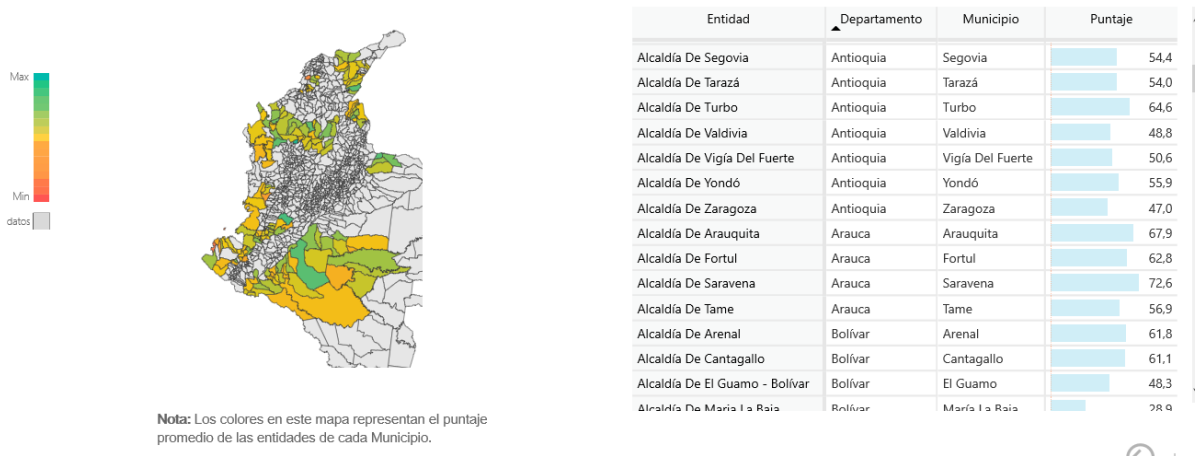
Max

Min

datos

| Entidad | Departamento | Municipio | Puntaje |
|---|---|---|---|
| Alcaldía De Segovia | Antioquia | Segovia | 54,4 |
| Alcaldía De Tarazá | Antioquia | Tarazá | 54,0 |
| Alcaldía De Turbo | Antioquia | Turbo | 64,6 |
| Alcaldía De Valdivia | Antioquia | Valdivia | 48,8 |
| Alcaldía De Vigía Del Fuerte | Antioquia | Vigía Del Fuerte | 50,6 |
| Alcaldía De Yondó | Antioquia | Yondó | 55,9 |
| Alcaldía De Zaragoza | Antioquia | Zaragoza | 47,0 |
| Alcaldía De Arauquita | Arauca | Arauquita | 67,9 |
| Alcaldía De Fortul | Arauca | Fortul | 62,8 |
| Alcaldía De Saravena | Arauca | Saravena | 72,6 |
| Alcaldía De Tame | Arauca | Tame | 56,9 |
| Alcaldía De Arenal | Bolívar | Arenal | 61,8 |
| Alcaldía De Cantagallo | Bolívar | Cantagallo | 61,1 |
| Alcaldía De El Guamo - Bolívar | Bolívar | El Guamo | 48,3 |
| Alcaldía De Maria La Baja | Bolívar | María La Baja | 28,9 |

**Nota:** Los colores en este mapa representan el puntaje promedio de las entidades de cada Municipio.